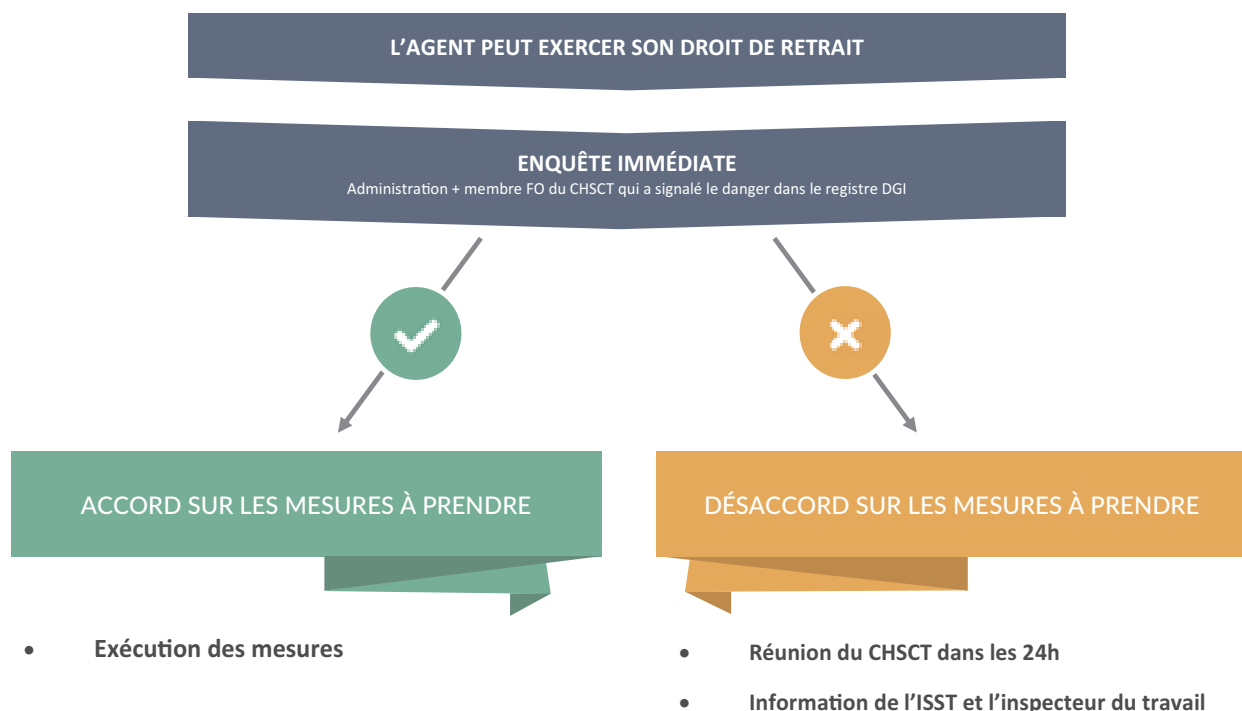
L’AGENT PEUT EXERCER SON DROIT DE RETRAIT

ENQUÊTE IMMÉDIATE
Administration + membre FO du CHSCT qui a signalé le danger dans le registre DGI

ACCORD SUR LES MESURES À PRENDRE

- Exécution des mesures

DÉSACCORD SUR LES MESURES À PRENDRE

- Réunion du CHSCT dans les 24h
- Information de l’ISST et l’inspecteur du travail